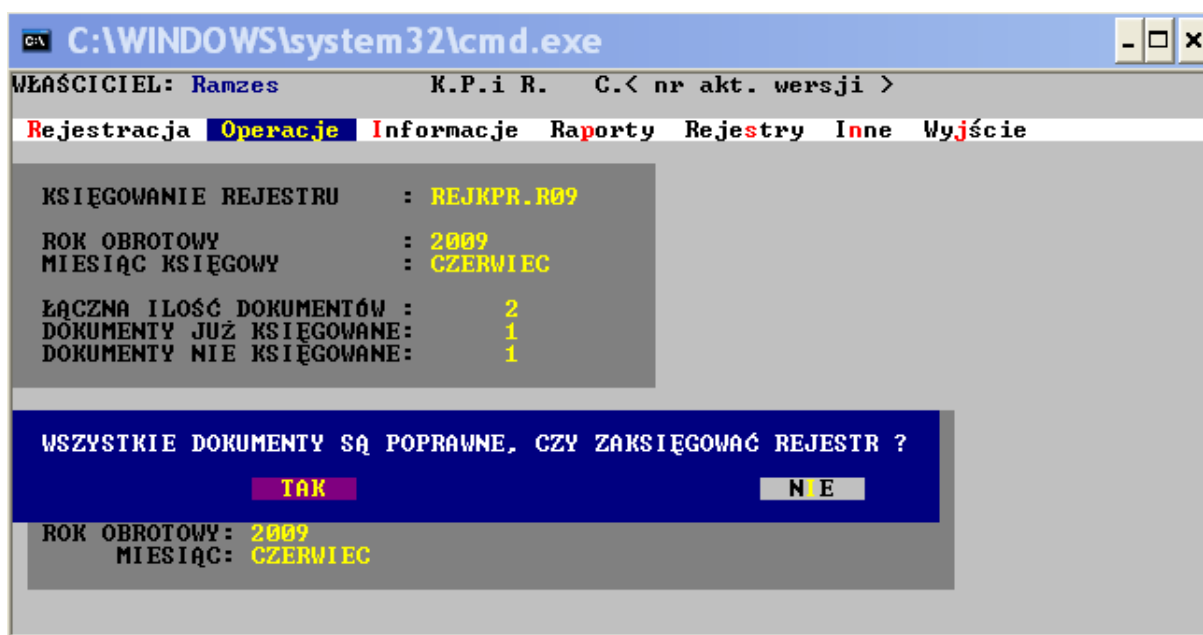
C:\WINDOWS\system32\cmd.exe

WŁAŚCICIEL: Ramzes K.P.i R. C.< nr akt. wersji >

Rejestracja Operacje Informacje Raporty Rejestry Inne Wyjście

KSIĘGOWANIE REJESTRU : REJKPR.R09

ROK OBROTOWY : 2009
MIESIĄC KSIĘGOWY : CZERWIEC

ŁĄCZNA ILOŚĆ DOKUMENTÓW : 2
DOKUMENTY JUŻ KSIĘGOWANE: 1
DOKUMENTY NIE KSIĘGOWANE: 1

WSZYSTKIE DOKUMENTY SĄ POPRAWNE, CZY ZAKSIĘGOWAĆ REJESTR ?

TAK NIE

ROK OBROTOWY: 2009
MIESIĄC: CZERWIEC